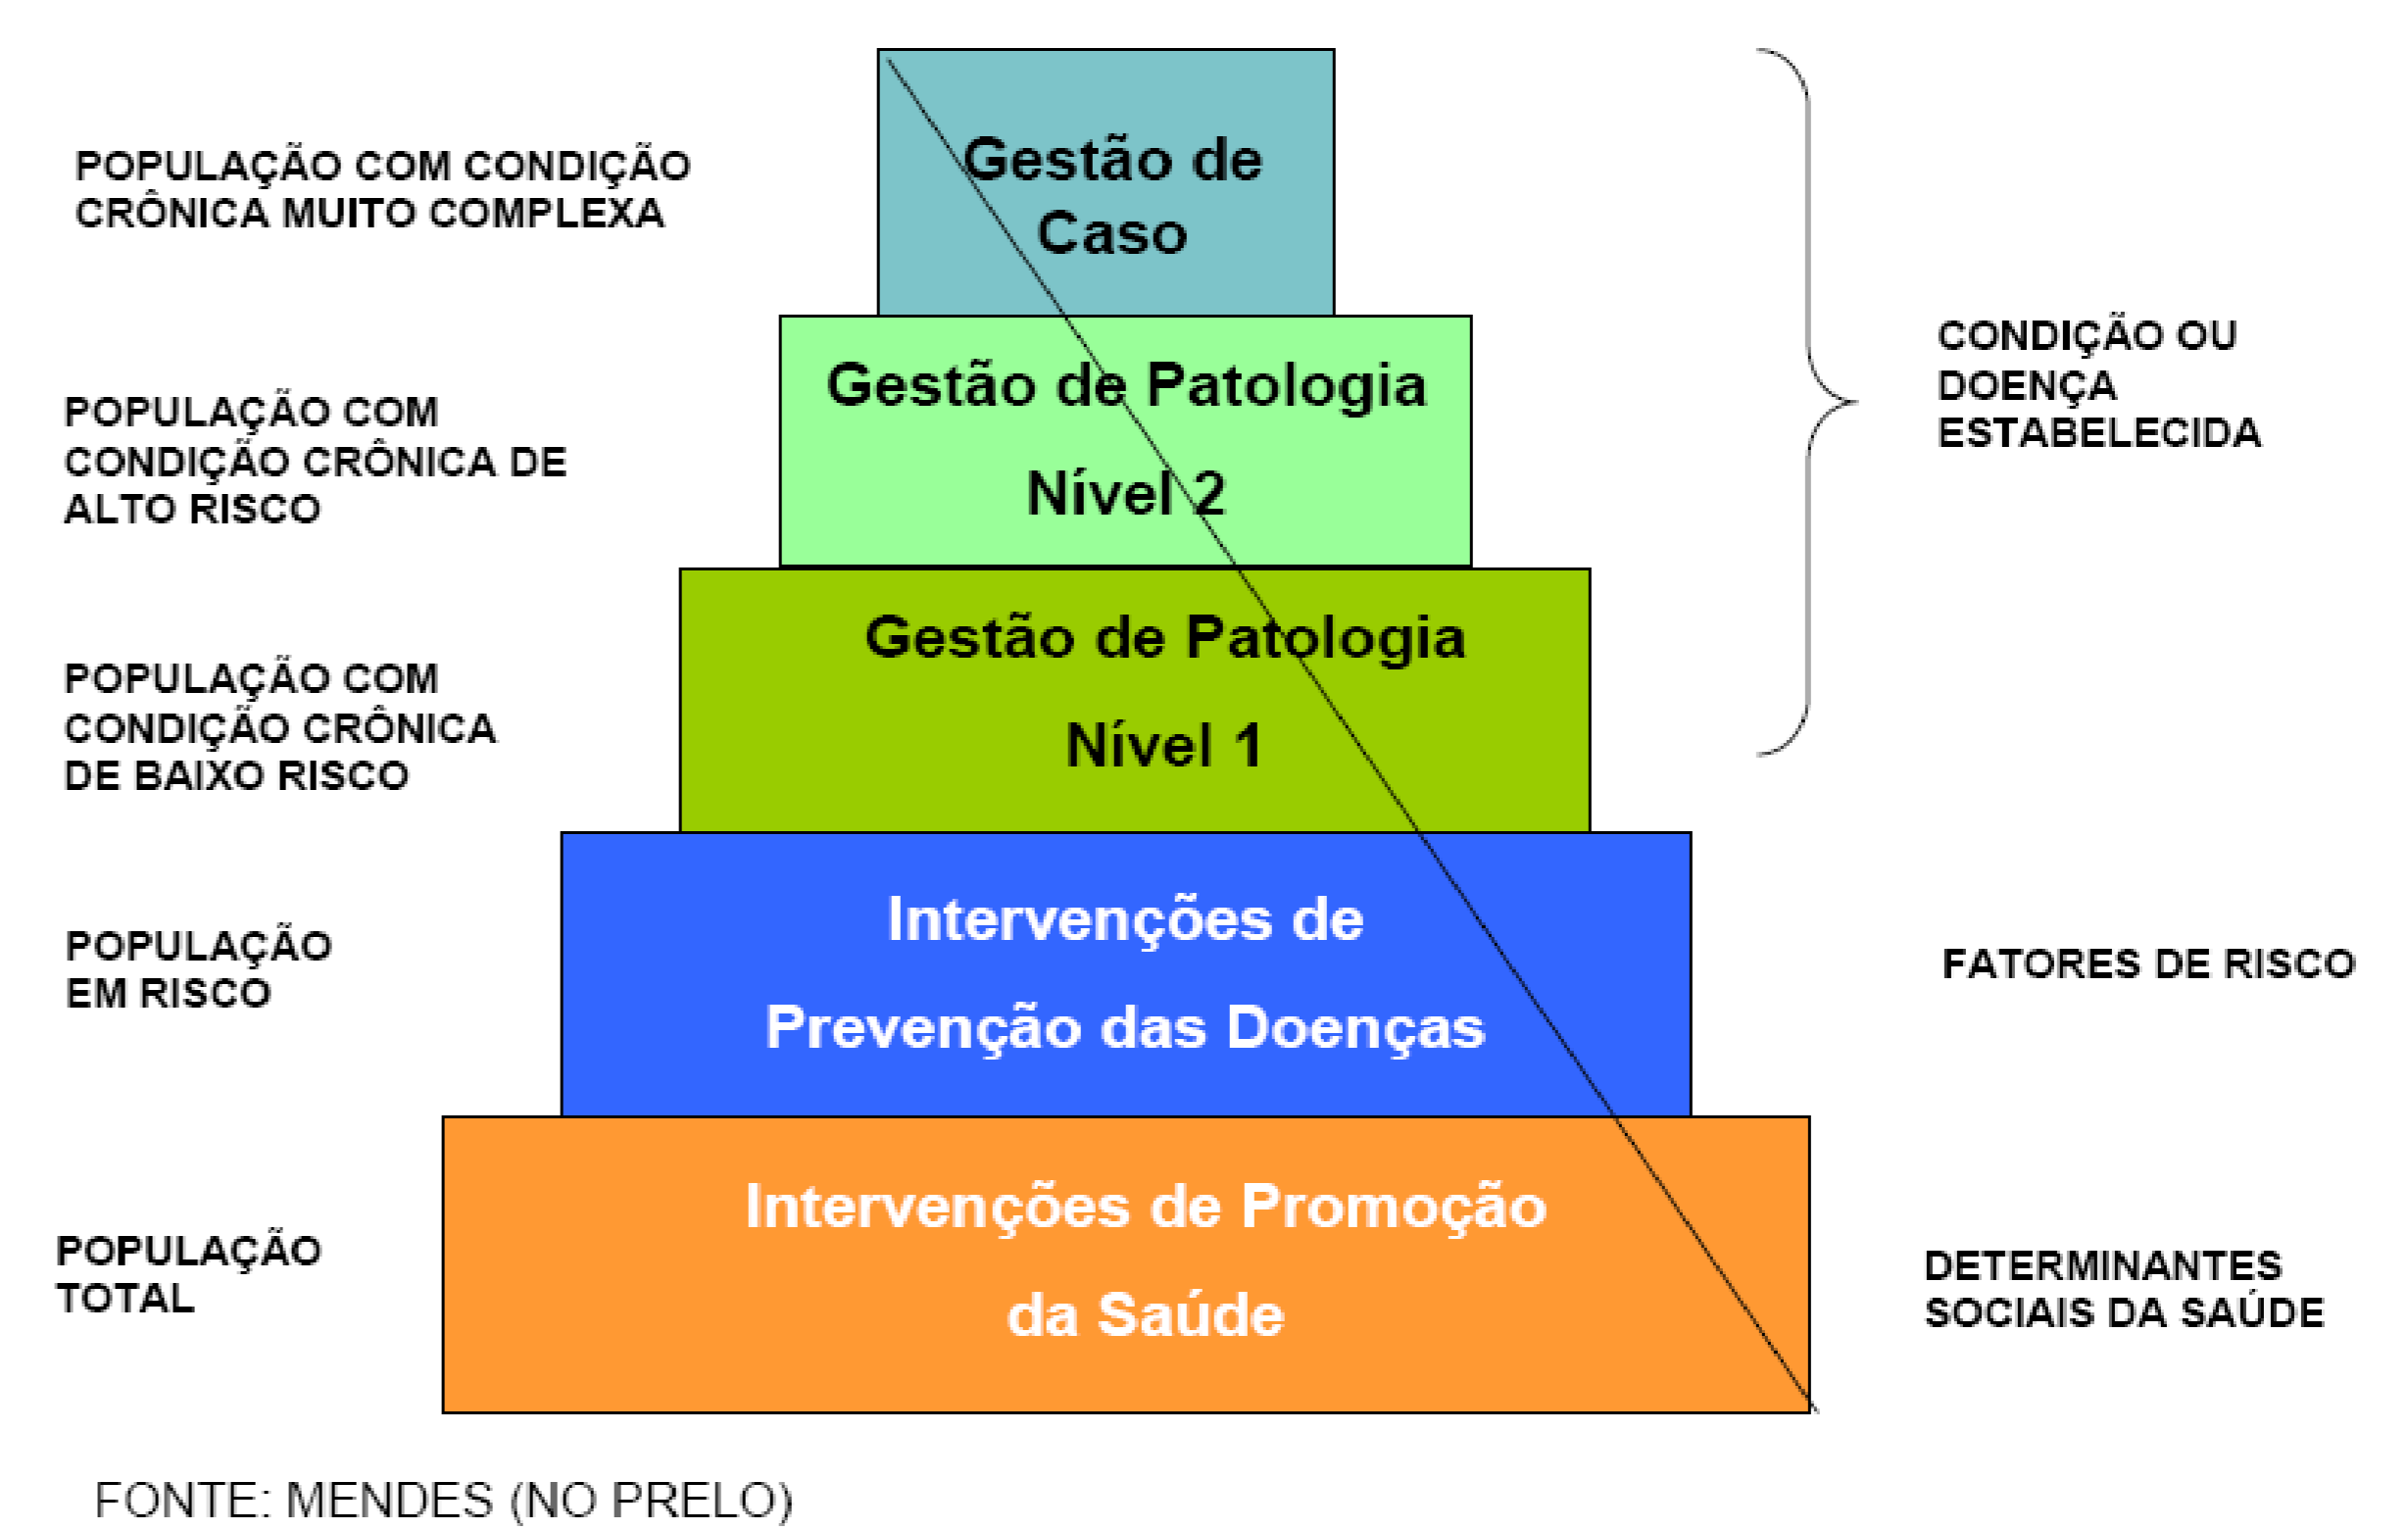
POPULAÇÃO COM CONDIÇÃO CRÔNICA MUITO COMPLEXA

Gestão de Caso

POPULAÇÃO COM CONDIÇÃO CRÔNICA DE ALTO RISCO

Gestão de Patologia Nível 2

POPULAÇÃO COM CONDIÇÃO CRÔNICA DE BAIXO RISCO

Gestão de Patologia Nível 1

CONDIÇÃO OU DOENÇA ESTABELECIDA

POPULAÇÃO EM RISCO

Intervenções de Prevenção das Doenças

FATORES DE RISCO

POPULAÇÃO TOTAL

Intervenções de Promoção da Saúde

DETERMINANTES SOCIAIS DA SAÚDE

FONTE: MENDES (NO PRELO)